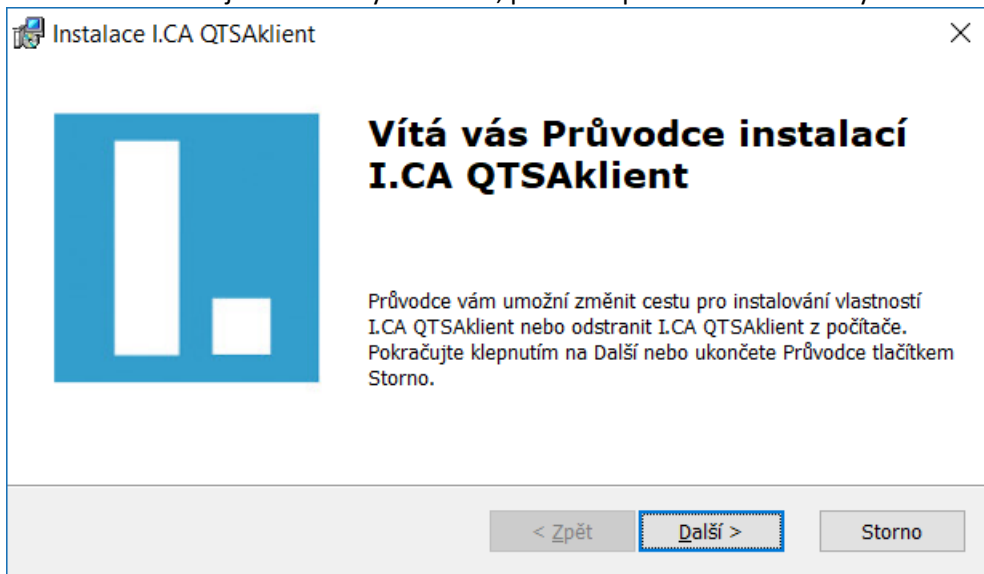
Instalace I.CA QTSAklient

Vítá vás Průvodce instalací I.CA QTSAklient

Průvodce vám umožní změnit cestu pro instalování vlastností I.CA QTSAklient nebo odstranit I.CA QTSAklient z počítače. Pokračujte klepnutím na Další nebo ukončete Průvodce tlačítkem Storno.

< Zpět
Další >
Storno